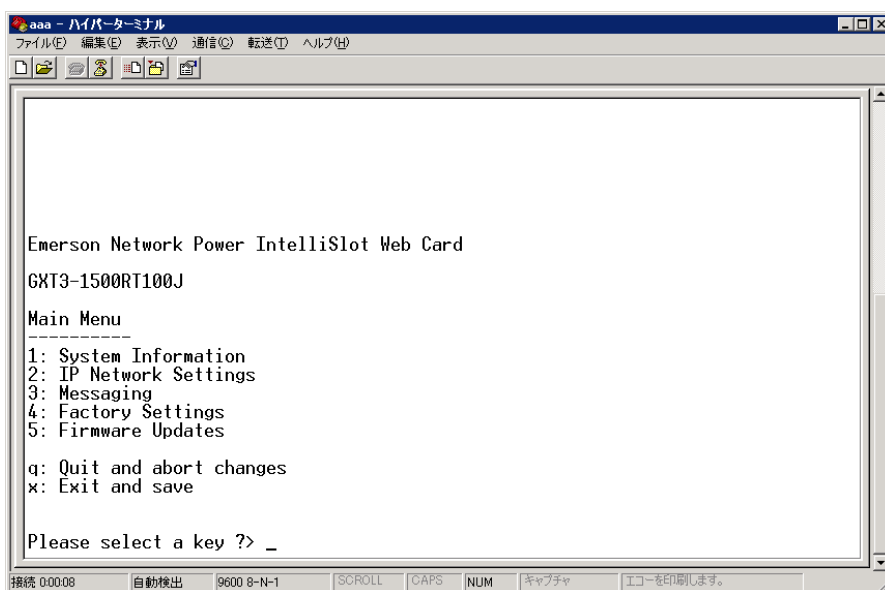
aaa - ハイパーターミナル

ファイル(F) 編集(E) 表示(V) 通信(C) 転送(T) ヘルプ(H)

Emerson Network Power IntelliSlot Web Card

GXT3-1500RT100J

Main Menu
----------
1: System Information
2: IP Network Settings
3: Messaging
4: Factory Settings
5: Firmware Updates

q: Quit and abort changes
x: Exit and save

Please select a key ?> _

接続 0:00:08 自動検出 9600 8-N-1 SCROLL CAPS NUM キャプチャ エコーを印刷します。